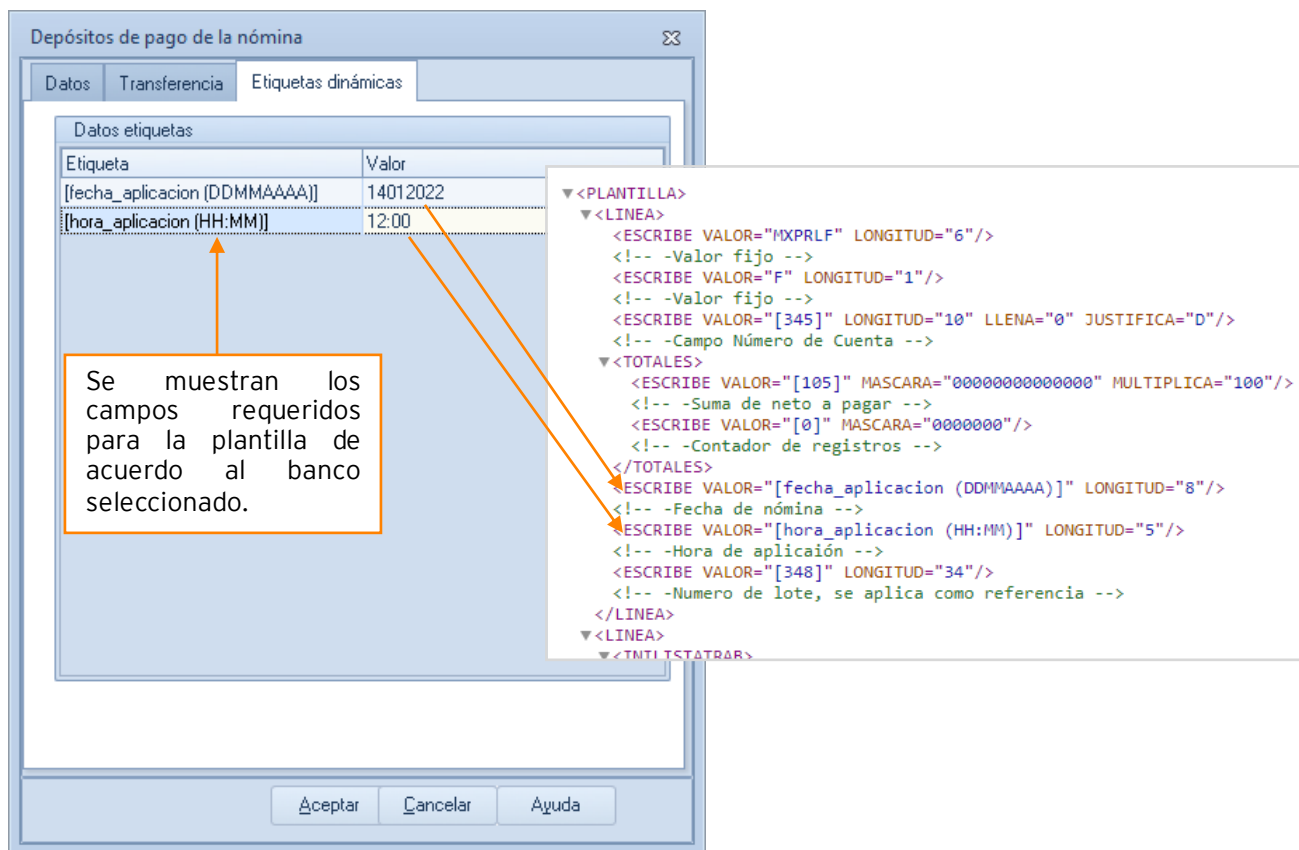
Depósitos de pago de la nómina

Datos | Transferencia | Etiquetas dinámicas

Datos etiquetas

| Etiqueta | Valor |
|---|---|
| [fecha_aplicacion (DDMMAAAA)] | 14012022 |
| [hora_aplicacion (HH:MM)] | 12:00 |

Se muestran los campos requeridos para la plantilla de acuerdo al banco seleccionado.

<PLANTILLA>
<LINEA>
<ESCRIBE VALOR="MXPRLF" LONGITUD="6"/>
<!-- -Valor fijo -->
<ESCRIBE VALOR="F" LONGITUD="1"/>
<!-- -Valor fijo -->
<ESCRIBE VALOR="[345]" LONGITUD="10" LLENA="0" JUSTIFICA="D"/>
<!-- -Campo Número de Cuenta -->
<TOTALES>
<ESCRIBE VALOR="[105]" MASCARA="0000000000000" MULTIPLICA="100"/>
<!-- -Suma de neto a pagar -->
<ESCRIBE VALOR="[0]" MASCARA="0000000"/>
<!-- -Contador de registros -->
</TOTALES>
<ESCRIBE VALOR="[fecha_aplicacion (DDMMAAAA)]" LONGITUD="8"/>
<!-- -Fecha de nómina -->
<ESCRIBE VALOR="[hora_aplicacion (HH:MM)]" LONGITUD="5"/>
<!-- -Hora de aplicaión -->
<ESCRIBE VALOR="[348]" LONGITUD="34"/>
<!-- -Numero de lote, se aplica como referencia -->
</LINEA>
<LINEA>
<INTLISTATRAB>

Aceptar | Cancelar | Ayuda